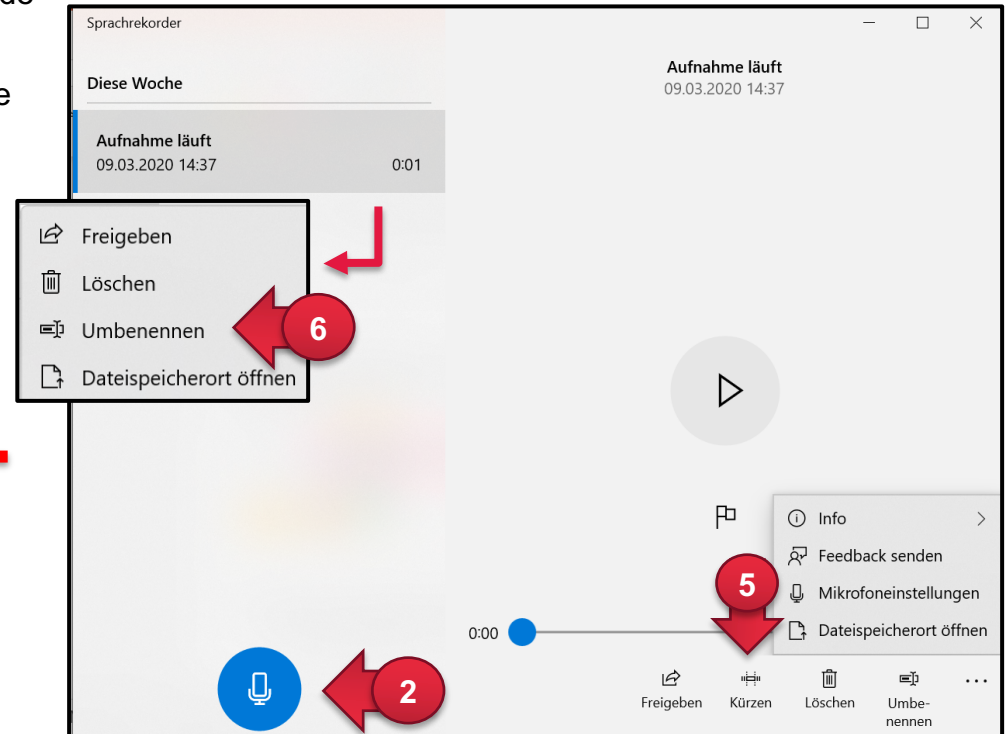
Sprachrekorder

Diese Woche

Aufnahme läuft
09.03.2020 14:37 0:01

Freigeben
Löschen
Umbenennen
Dateispeicherort öffnen

6

Aufnahme läuft
09.03.2020 14:37

Info
Feedback senden
Mikrofoneinstellungen
Dateispeicherort öffnen

5

0:00

2

Freigeben
Kürzen
Löschen
Umbenennen
...